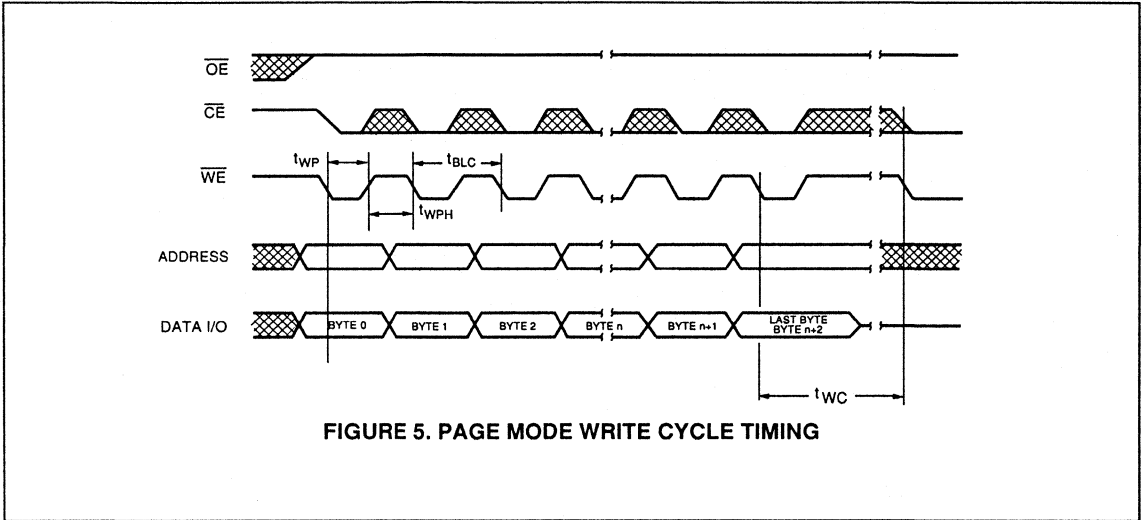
$\overline{OE}$

$\overline{CE}$

$t_{WP}$

$t_{BLC}$

$\overline{WE}$

$t_{WPH}$

ADDRESS

DATA I/O

BYTE 0

BYTE 1

BYTE 2

BYTE n

BYTE n+1

LAST BYTE BYTE n+2

$t_{WC}$

FIGURE 5. PAGE MODE WRITE CYCLE TIMING